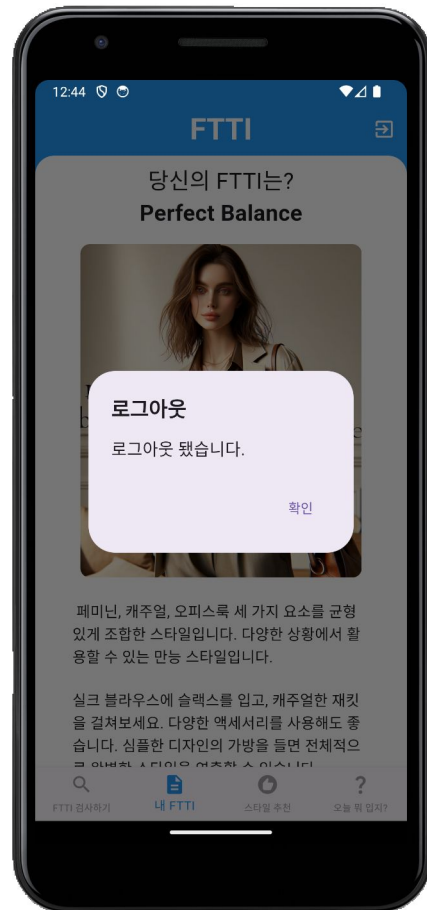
12:44

FTTI

당신의 FTTI는?
Perfect Balance

로그아웃

로그아웃 됐습니다.

확인

페미닌, 캐주얼, 오피스룩 세 가지 요소를 균형 있게 조합한 스타일입니다. 다양한 상황에서 활용할 수 있는 만능 스타일입니다.

실크 블라우스에 슬랙스를 입고, 캐주얼한 재킷을 걸쳐보세요. 다양한 액세서리를 사용해도 좋습니다. 심플한 디자인의 가방을 들면 전체적으로 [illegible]

FTTI 검사하기
내 FTTI
스타일 추천
오늘 뭐 입지?